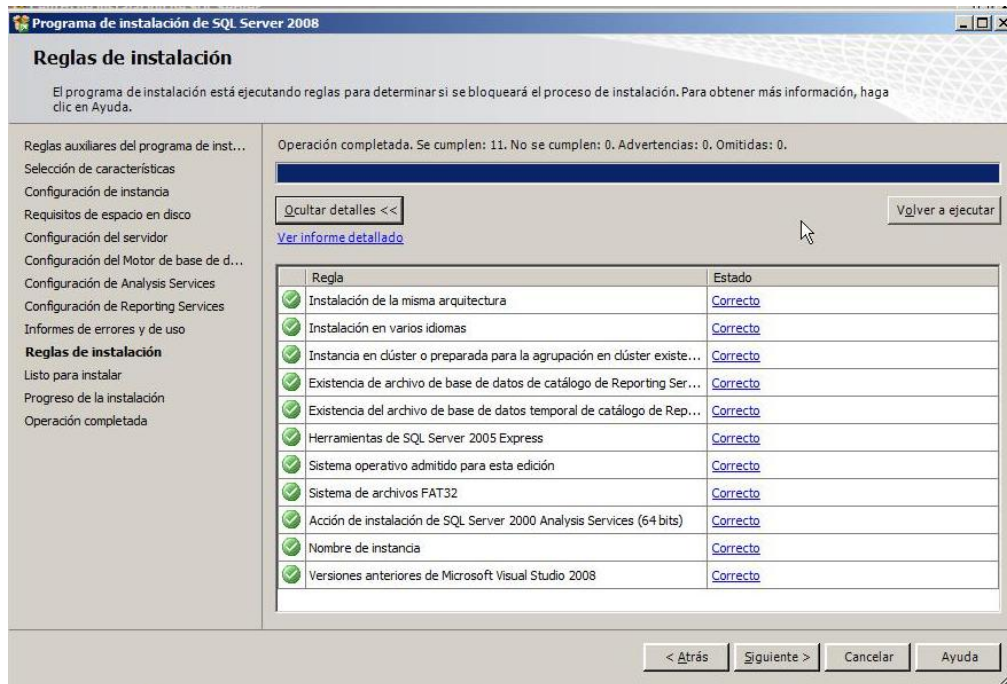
Programa de instalación de SQL Server 2008

Reglas de instalación

El programa de instalación está ejecutando reglas para determinar si se bloqueará el proceso de instalación. Para obtener más información, haga clic en Ayuda.

Reglas auxiliares del programa de inst...
Selección de características
Configuración de instancia
Requisitos de espacio en disco
Configuración del servidor
Configuración del Motor de base de d...
Configuración de Analysis Services
Configuración de Reporting Services
Informes de errores y de uso
Reglas de instalación
Listo para instalar
Progreso de la instalación
Operación completada

Operación completada. Se cumplen: 11. No se cumplen: 0. Advertencias: 0. Omitidas: 0.

Ocultar detalles <<

Volver a ejecutar

Ver informe detallado

| Regla | Estado |
|---|---|
| Instalación de la misma arquitectura | Correcto |
| Instalación en varios idiomas | Correcto |
| Instancia en clúster o preparada para la agrupación en clúster existe... | Correcto |
| Existencia de archivo de base de datos de catálogo de Reporting Ser... | Correcto |
| Existencia del archivo de base de datos temporal de catálogo de Rep... | Correcto |
| Herramientas de SQL Server 2005 Express | Correcto |
| Sistema operativo admitido para esta edición | Correcto |
| Sistema de archivos FAT32 | Correcto |
| Acción de instalación de SQL Server 2000 Analysis Services (64 bits) | Correcto |
| Nombre de instancia | Correcto |
| Versiones anteriores de Microsoft Visual Studio 2008 | Correcto |

< Atrás
Siguiente >
Cancelar
Ayuda